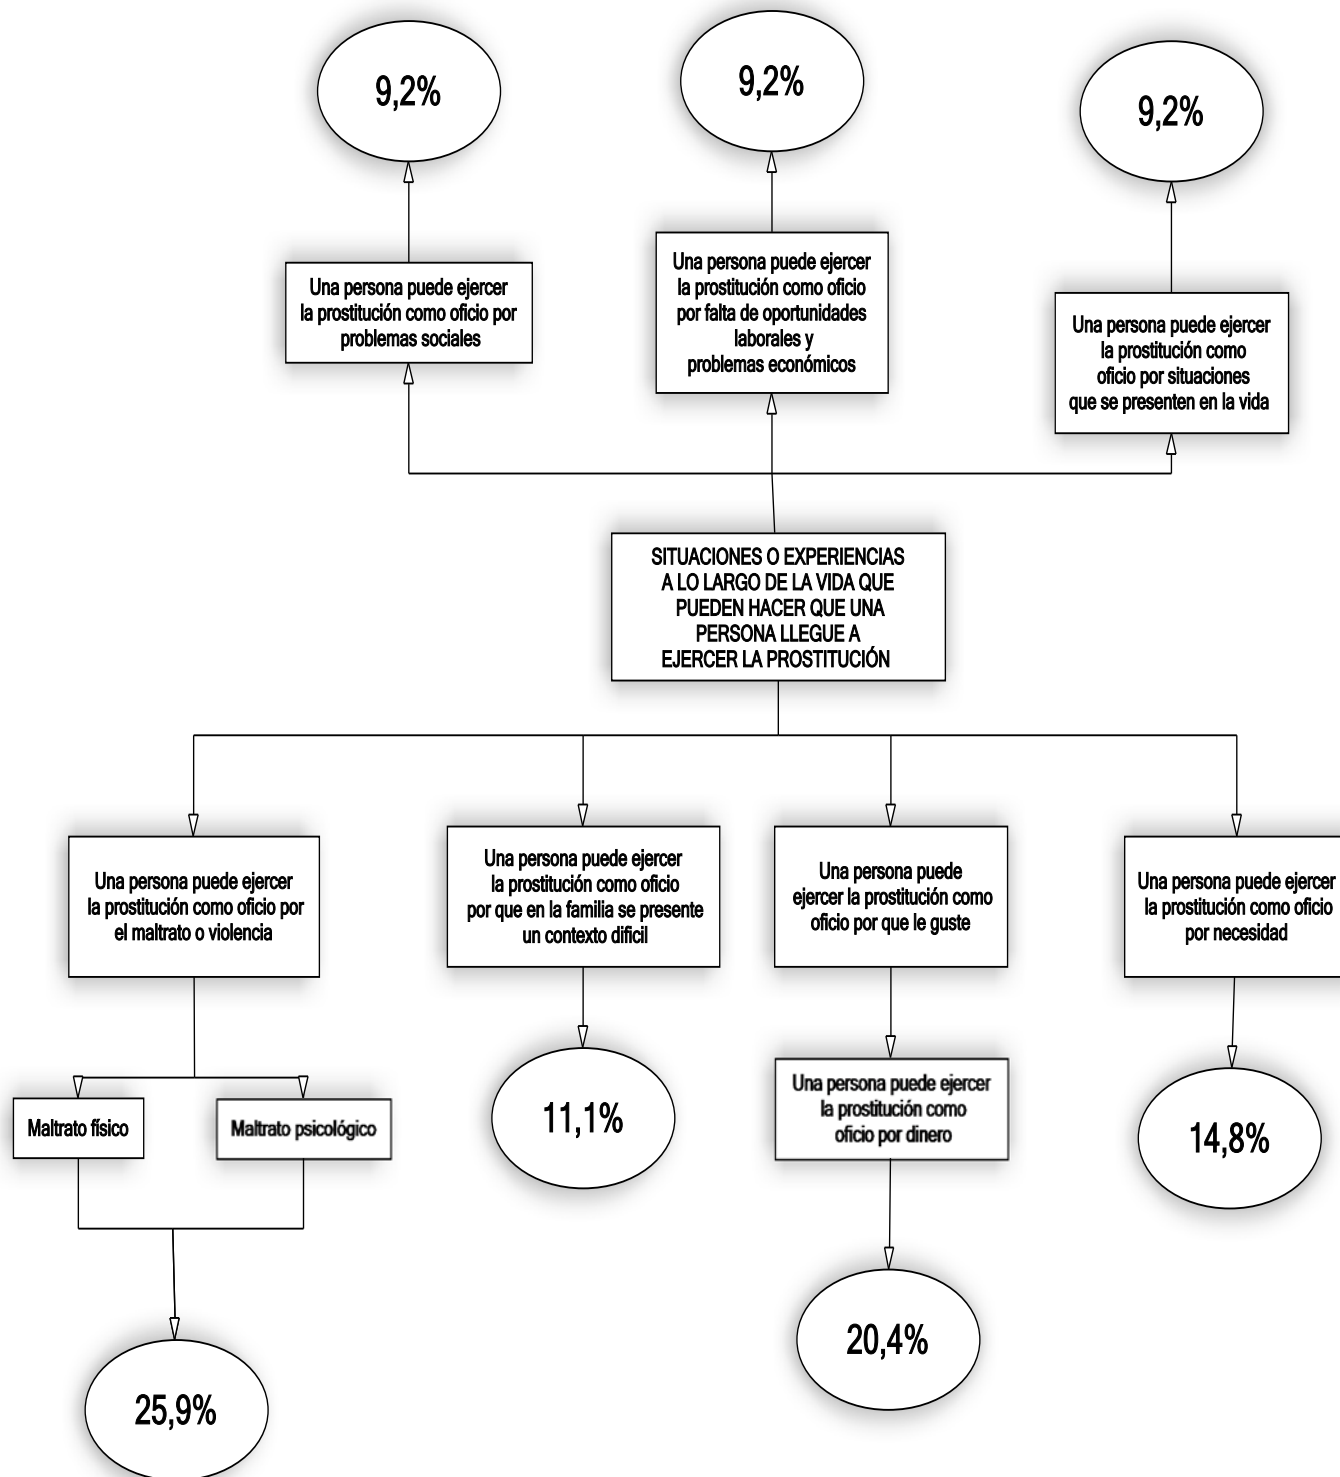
9,2%

9,2%

9,2%

Una persona puede ejercer la prostitución como oficio por problemas sociales

Una persona puede ejercer la prostitución como oficio por falta de oportunidades laborales y problemas económicos

Una persona puede ejercer la prostitución como oficio por situaciones que se presenten en la vida

SITUACIONES O EXPERIENCIAS A LO LARGO DE LA VIDA QUE PUEDEN HACER QUE UNA PERSONA LLEGUE A EJERCER LA PROSTITUCIÓN

Una persona puede ejercer la prostitución como oficio por el maltrato o violencia

Maltrato físico

Maltrato psicológico

25,9%

Una persona puede ejercer la prostitución como oficio por que en la familia se presente un contexto difícil

11,1%

Una persona puede ejercer la prostitución como oficio por que le guste

Una persona puede ejercer la prostitución como oficio por dinero

20,4%

Una persona puede ejercer la prostitución como oficio por necesidad

14,8%